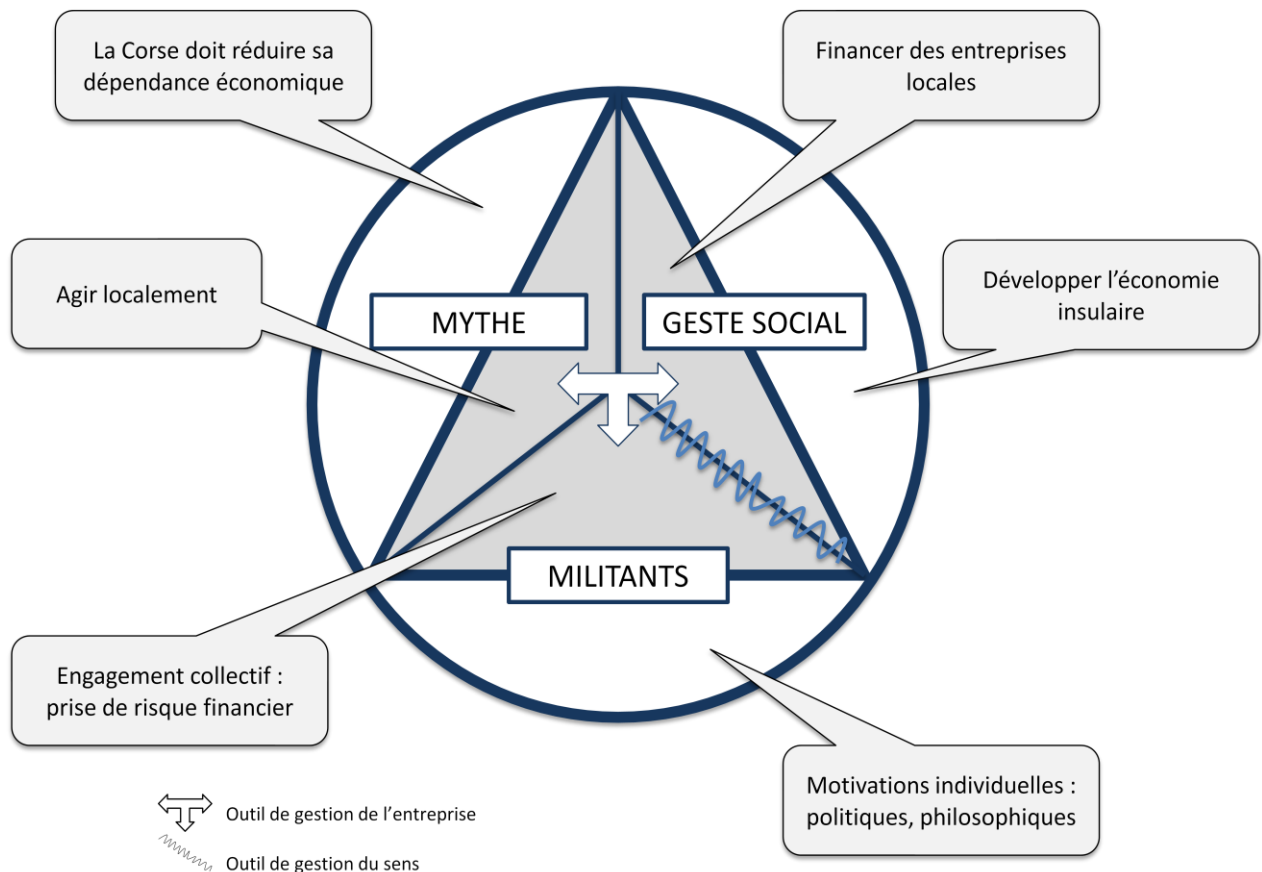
La Corse doit réduire sa dépendance économique

Financer des entreprises locales

Agir localement

Développer l’économie insulaire

MYTHE

GESTE SOCIAL

MILITANTS

Engagement collectif : prise de risque financier

Motivations individuelles : politiques, philosophiques

Outil de gestion de l’entreprise

Outil de gestion du sens